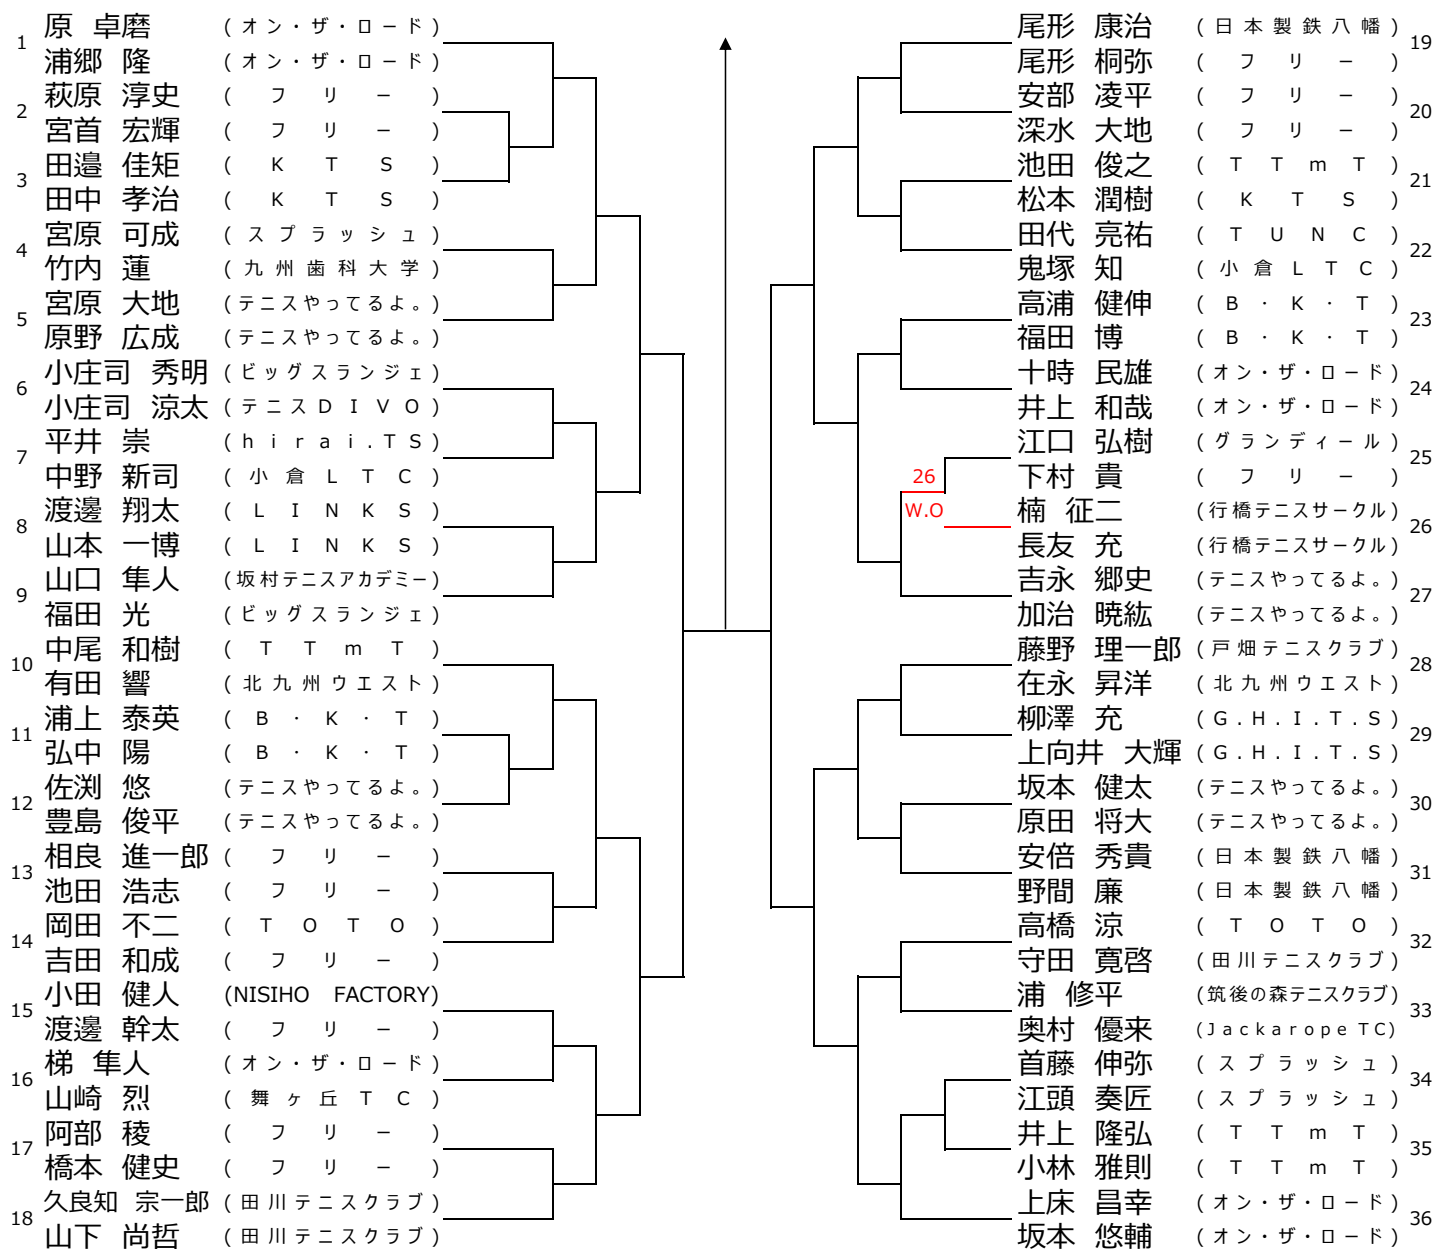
1 原 卓磨 (オン・ザ・ロード)
浦郷 隆 (オン・ザ・ロード)
2 萩原 淳史 (フリー)
宮首 宏輝 (フリー)
3 田邉 佳矩 (KTS)
田中 孝治 (KTS)
4 宮原 可成 (スプラッシュ)
竹内 蓮 (九州歯科大学)
5 宮原 大地 (テニスやってるよ。)
原野 広成 (テニスやってるよ。)
6 小庄司 秀明 (ビッグスランジェ)
小庄司 涼太 (テニスDIVO)
7 平井 崇 (hirai.TS)
中野 新司 (小倉LTC)
8 渡邊 翔太 (LINKS)
山本 一博 (LINKS)
9 山口 隼人 (坂村テニスアカデミー)
福田 光 (ビッグスランジェ)
10 中尾 和樹 (TTmT)
有田 響 (北九州ウエスト)
11 浦上 泰英 (B・K・T)
弘中 陽 (B・K・T)
12 佐渕 悠 (テニスやってるよ。)
豊島 俊平 (テニスやってるよ。)
13 相良 進一郎 (フリー)
池田 浩志 (フリー)
14 岡田 不二 (TOTO)
吉田 和成 (フリー)
15 小田 健人 (NISIHO FACTORY)
渡邊 幹太 (フリー)
16 梯 隼人 (オン・ザ・ロード)
山崎 烈 (舞ヶ丘TC)
17 阿部 稜 (フリー)
橋本 健史 (フリー)
18 久良知 宗一郎 (田川テニスクラブ)
山下 尚哲 (田川テニスクラブ)

尾形 康治 (日本製鉄八幡) 19
尾形 桐弥 (フリー)
安部 凌平 (フリー) 20
深水 大地 (フリー)
池田 俊之 (TTmT) 21
松本 潤樹 (KTS)
田代 亮祐 (TUNC) 22
鬼塚 知 (小倉LTC)
高浦 健伸 (B・K・T) 23
福田 博 (B・K・T)
十時 民雄 (オン・ザ・ロード) 24
井上 和哉 (オン・ザ・ロード)
江口 弘樹 (グランディール) 25
下村 貴 (フリー)
26
W.O
楠 征二 (行橋テニスサークル) 26
長友 充 (行橋テニスサークル)
吉永 郷史 (テニスやってるよ。) 27
加治 暁紘 (テニスやってるよ。)
藤野 理一郎 (戸畑テニスクラブ) 28
在永 昇洋 (北九州ウエスト)
柳澤 充 (G.H.I.T.S) 29
上向井 大輝 (G.H.I.T.S)
坂本 健太 (テニスやってるよ。) 30
原田 将大 (テニスやってるよ。)
安倍 秀貴 (日本製鉄八幡) 31
野間 廉 (日本製鉄八幡)
高橋 涼 (TOTO) 32
守田 寛啓 (田川テニスクラブ)
浦 修平 (筑後の森テニスクラブ) 33
奥村 優来 (JackaropeTC)
首藤 伸弥 (スプラッシュ) 34
江頭 奏匠 (スプラッシュ)
井上 隆弘 (TTmT) 35
小林 雅則 (TTmT)
上床 昌幸 (オン・ザ・ロード) 36
坂本 悠輔 (オン・ザ・ロード)